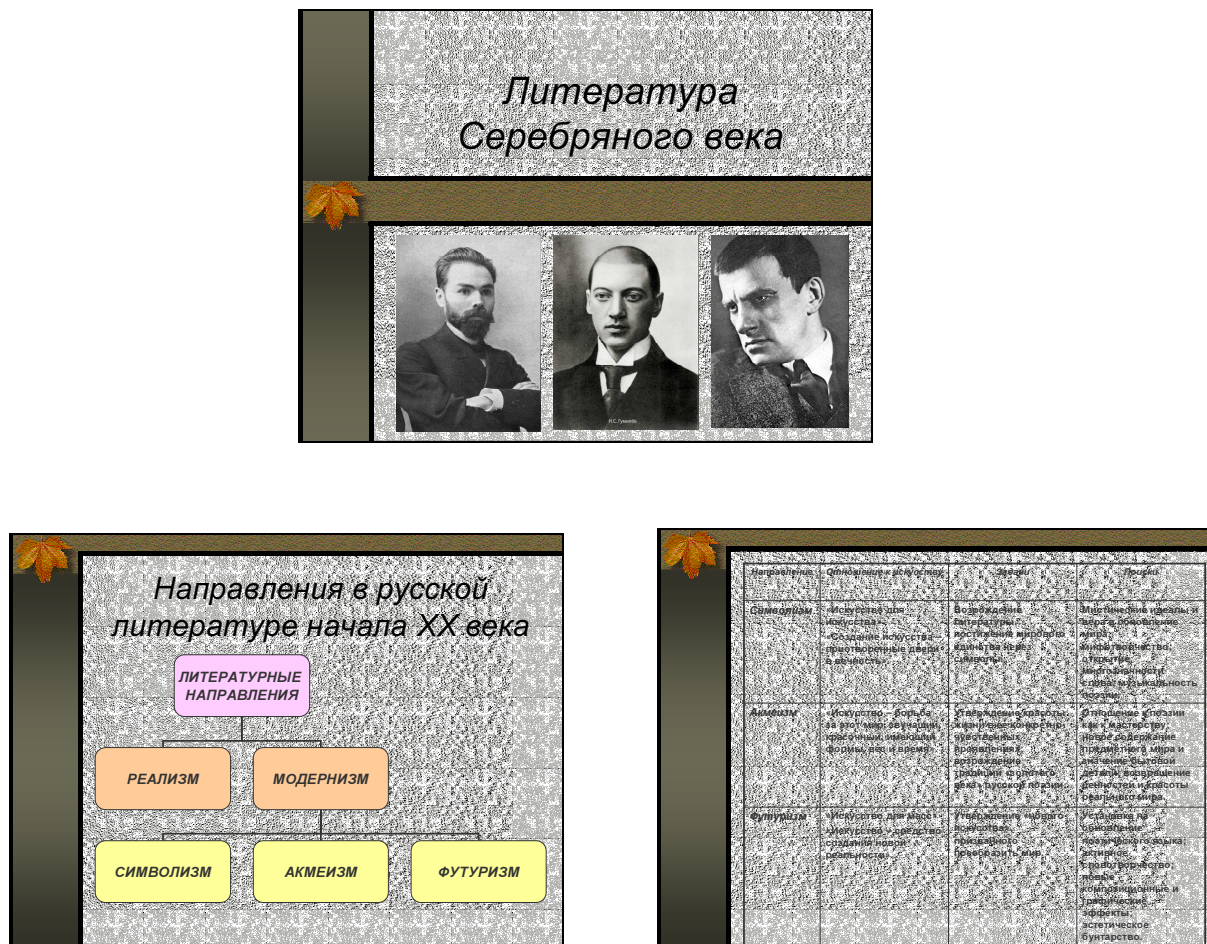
Литература Серебряного века

Н.С. Гумилёв

Направления в русской литературе начала XX века

ЛИТЕРАТУРНЫЕ НАПРАВЛЕНИЯ

РЕАЛИЗМ

МОДЕРНИЗМ

СИМВОЛИЗМ

АКМЕИЗМ

ФУТУРИЗМ

| Направление | Отношение к искусству | Задачи | Приёмы |
|---|---|---|---|
| Символизм | «Искусство для искусства». «Создание искусства – приотворенные двери в вечность» | Возрождение литературы; постижение мирового единства через символы | Мистические идеалы и вера в обновление мира; мифотворчество; «туманность» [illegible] музыкальность поэзии |
| Акмеизм | «Искусство – борьба за этот мир: звучащий, красочный, имеющий формы, вес и время» | Утверждение красоты жизни через конкретно-чувственные проявления; возрождение традиций «золотого века» русской поэзии | Отношение к поэзии как к мастерству; новое содержание предметного мира и значение бытовой детали; возвращение ценностей и красоты реального мира |
| Футуризм | «Искусство для масс». «Искусство – средство создания новой реальности» | Утверждение «нового искусства», призванного преобразить мир | Установка на обновление поэтического языка; словотворчество; новые композиционные и графические эффекты; эстетическое бунтарство |